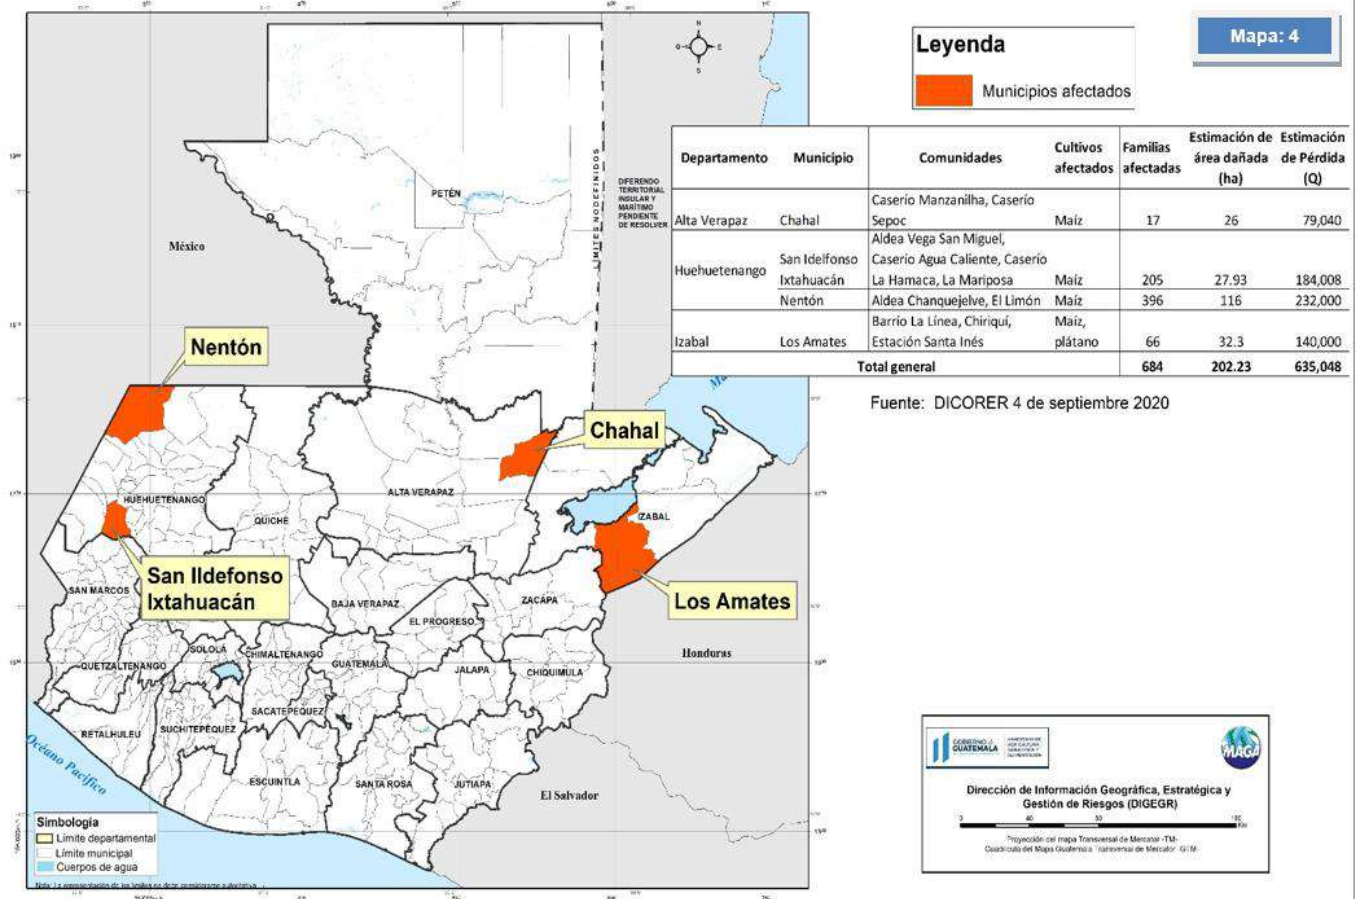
Mapa: 4

Leyenda

Municipios afectados

| Departamento | Municipio | Comunidades | Cultivos afectados | Familias afectadas | Estimación de área dañada (ha) | Estimación de Pérdida (Q) |
|---|---|---|---|---|---|---|
| Alta Verapaz | Chahal | Caserío Manzanilha, Caserío Sepoc | Maíz | 17 | 26 | 79,040 |
| Huehuetenango | San Idelfonso Ixtahuacán | Aldea Vega San Miguel, Caserio Agua Caliente, Caserío La Hamaca, La Mariposa | Maíz | 205 | 27.93 | 184,008 |
| | Nentón | Aldea Chanquejelve, El Limón | Maíz | 396 | 116 | 232,000 |
| Izabal | Los Amates | Barrio La Línea, Chiriquí, Estación Santa Inés | Maíz, plátano | 66 | 32.3 | 140,000 |
| Total general | | | | 684 | 202.23 | 635,048 |

Fuente: DICORER 4 de septiembre 2020

México

PETÉN

DIFERENDO TERRITORIAL INSULAR Y MARÍTIMO PENDIENTE DE RESOLVER

LÍMITES NO DEFINIDOS

Nentón

Chahal

HUEHUETENANGO

QUICHE

ALTA VERAPAZ

IZABAL

San Ildefonso Ixtahuacán

Los Amates

SAN MARCOS

BAJA VERAPAZ

EL PROGRESO

ZACAPA

Honduras

QUETZALTENANGO

SOLOLA

CHIMALTENANGO

GUATEMALA

JALAPA

CHIQUIMULA

RETALHULEU

SUCHITEPEQUEZ

SACATEPEQUEZ

Océano Pacífico

ESCUINTLA

SANTA ROSA

JUTIAPA

El Salvador

Simbología
Límite departamental
Límite municipal
Cuerpos de agua

GOBIERNO de GUATEMALA

MAGA

Dirección de Información Geográfica, Estratégica y Gestión de Riesgos (DIGEGR)

0 40 80 120 Km

Proyección del mapa Transversal de Mercator -TM-
Cuadrícula del Mapa Guatemala Transversal de Mercator GTM